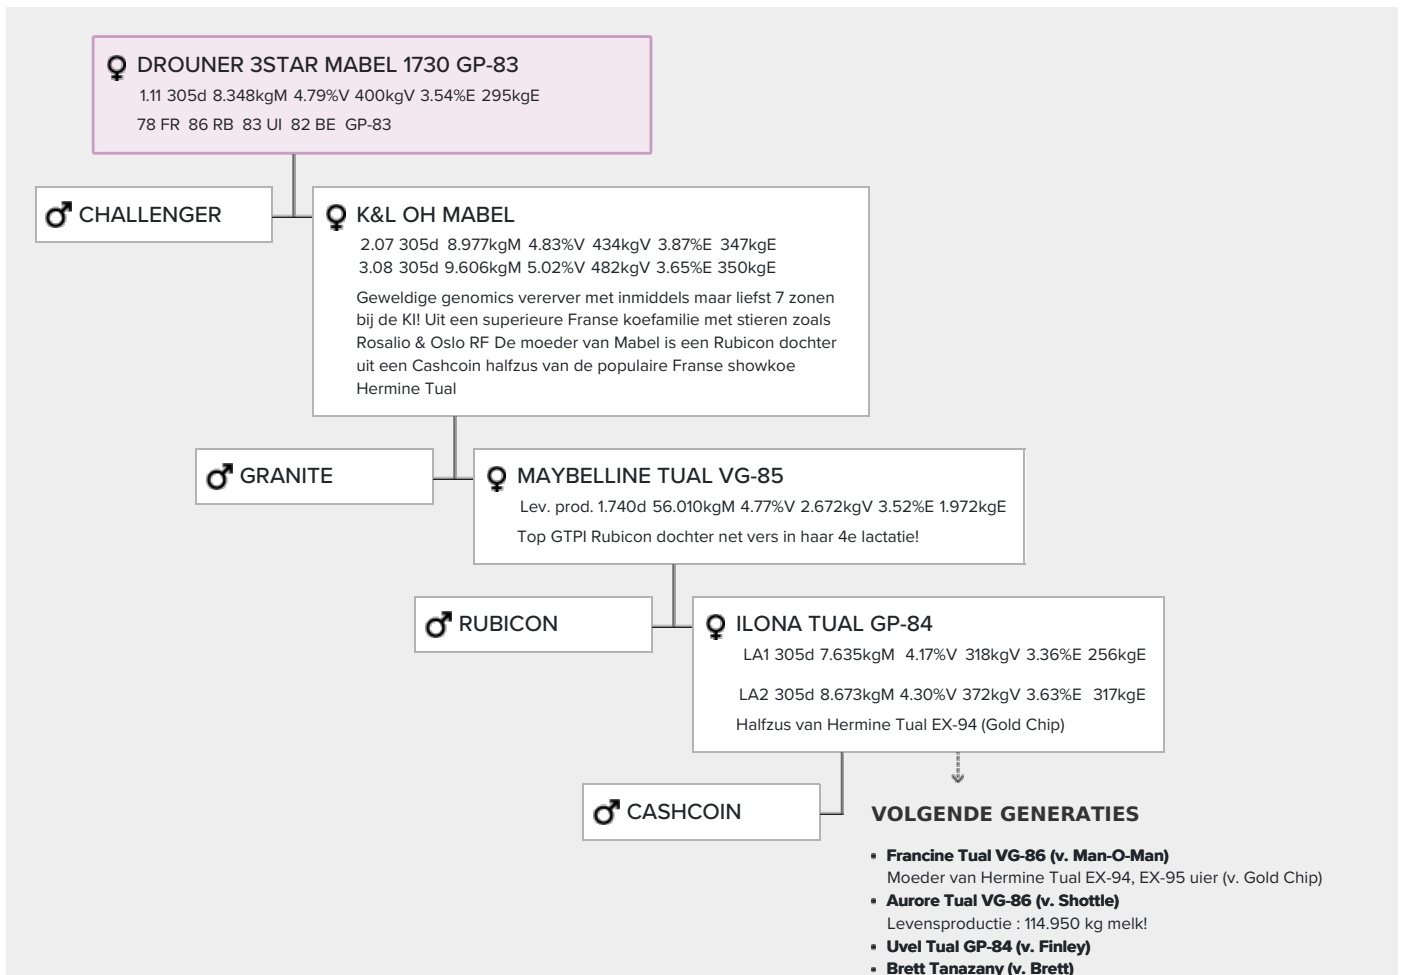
♀ DROUNER 3STAR MABEL 1730 GP-83
1.11 305d 8.348kgM 4.79%V 400kgV 3.54%E 295kgE
78 FR 86 RB 83 UI 82 BE GP-83

♂ CHALLENGER

♀ K&L OH MABEL
2.07 305d 8.977kgM 4.83%V 434kgV 3.87%E 347kgE
3.08 305d 9.606kgM 5.02%V 482kgV 3.65%E 350kgE
Geweldige genomics vererver met inmiddels maar liefst 7 zonen bij de KI! Uit een superieure Franse koefamilie met stieren zoals Rosalio & Oslo RF De moeder van Mabel is een Rubicon dochter uit een Cashcoin halfzus van de populaire Franse showkoe Hermine Tual

♂ GRANITE

♀ MAYBELLINE TUAL VG-85
Lev. prod. 1.740d 56.010kgM 4.77%V 2.672kgV 3.52%E 1.972kgE
Top GTPI Rubicon dochter net vers in haar 4e lactatie!

♂ RUBICON

♀ ILONA TUAL GP-84
LA1 305d 7.635kgM 4.17%V 318kgV 3.36%E 256kgE
LA2 305d 8.673kgM 4.30%V 372kgV 3.63%E 317kgE
Halfzus van Hermine Tual EX-94 (Gold Chip)

♂ CASHCOIN

VOLGENDE GENERATIES

- Francine Tual VG-86 (v. Man-O-Man)
Moeder van Hermine Tual EX-94, EX-95 uier (v. Gold Chip)
- Aurore Tual VG-86 (v. Shottle)
Levensproductie : 114.950 kg melk!
- Uvel Tual GP-84 (v. Finley)
- Brett Tanazany (v. Brett)